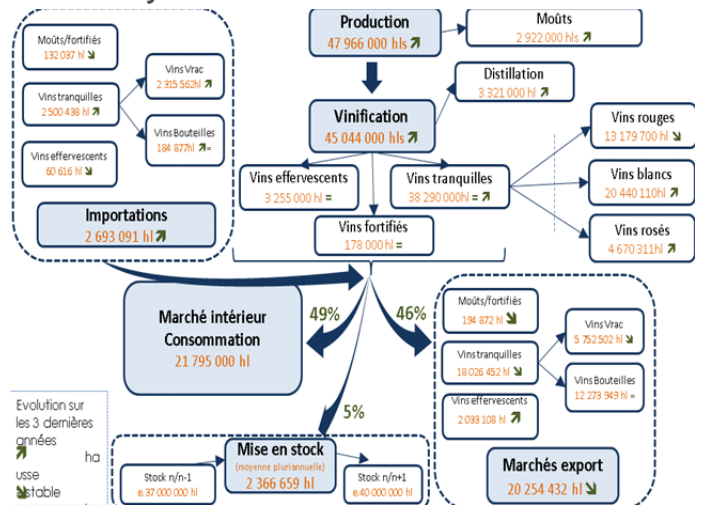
Moûts/fortifiés
132 087 hl ↘

Vins Vrac
2 315 562hl ↗

Vins tranquilles
2 500 438 hl ↘

Vins Bouteilles
184 877hl ↗=

Vins effervescents
60 616 hl ↘

Importations
2 693 091 hl ↗

Production
47 966 000 hls ↗

Moûts
2 922 000 hls ↗

Distillation
3 321 000 hl ↗

Vinification
45 044 000 hls ↗

Vins rouges
13 179 700 hl ↘

Vins effervescents
3 255 000 hl =

Vins tranquilles
38 290 000hl = ↗

Vins blancs
20 440 110hl ↗

Vins fortifiés
178 000 hl =

Vins rosés
4 670 311hl ↗

Marché intérieur Consommation
21 795 000 hl

49%

46%

5%

Moûts/fortifiés
194 872 hl ↘

Vins Vrac
5 752 502 hl ↘

Vins tranquilles
18 026 452 hl ↘

Vins Bouteilles
12 273 949 hl =

Vins effervescents
2 039 108 hl ↗

Marchés export
20 254 432 hl ↘

Evolution sur les 3 dernières années
↗ ha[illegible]
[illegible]usse
↘stable

Mise en stock
(moyenne pluriannuelle)
2 366 659 hl

Stock n/n-1
e.37 000 000 hl

Stock n/n+1
e.40 000 000 hl